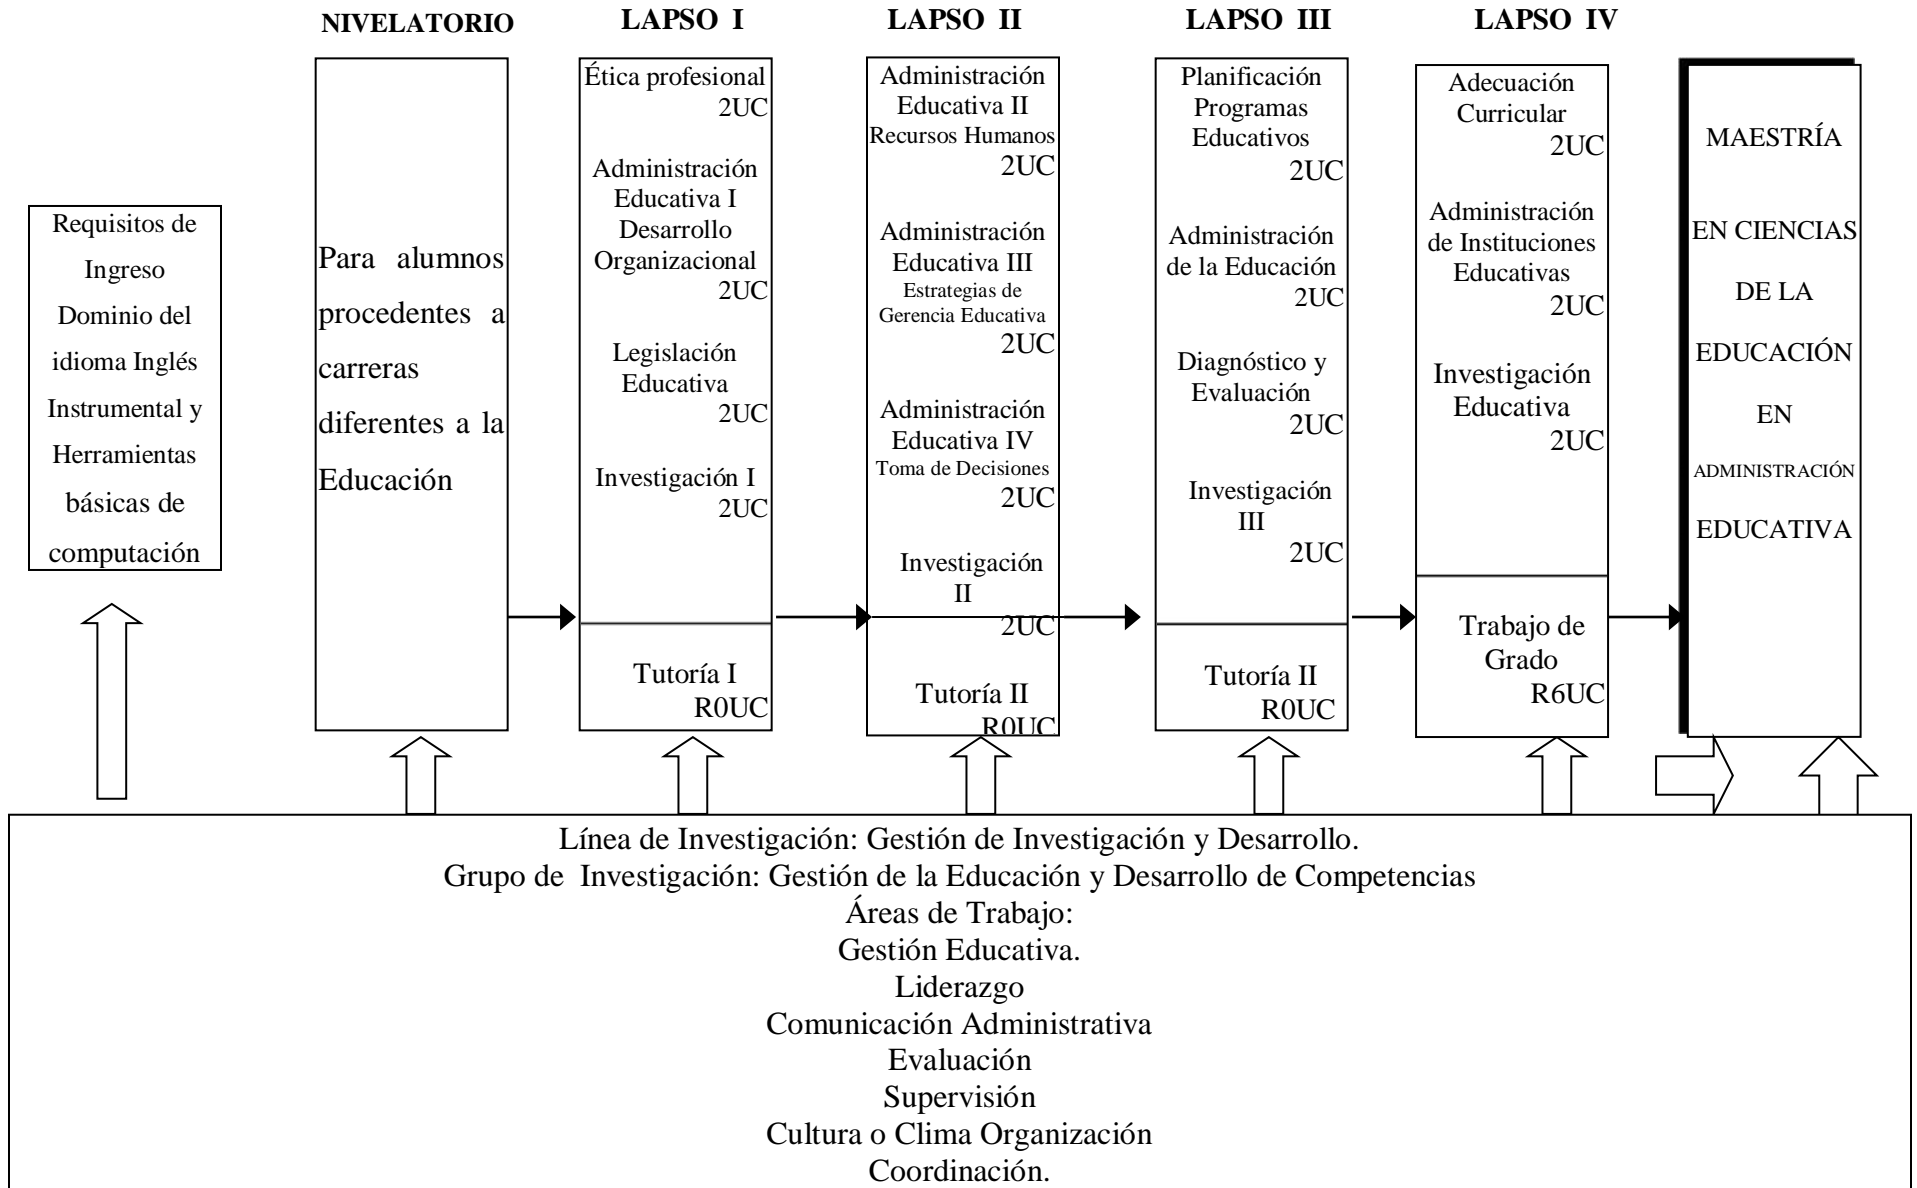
NIVELATORIO

LAPSO I

LAPSO II

LAPSO III

LAPSO IV

Requisitos de Ingreso Dominio del idioma Inglés Instrumental y Herramientas básicas de computación

Para alumnos procedentes a carreras diferentes a la Educación

Ética profesional 2UC

Administración Educativa I Desarrollo Organizacional 2UC

Legislación Educativa 2UC

Investigación I 2UC

Tutoría I R0UC

Administración Educativa II Recursos Humanos 2UC

Administración Educativa III Estrategias de Gerencia Educativa 2UC

Administración Educativa IV Toma de Decisiones 2UC

Investigación II 2UC

Tutoría II R0UC

Planificación Programas Educativos 2UC

Administración de la Educación 2UC

Diagnóstico y Evaluación 2UC

Investigación III 2UC

Tutoría II R0UC

Adecuación Curricular 2UC

Administración de Instituciones Educativas 2UC

Investigación Educativa 2UC

Trabajo de Grado R6UC

MAESTRÍA EN CIENCIAS DE LA EDUCACIÓN EN ADMINISTRACIÓN EDUCATIVA

Línea de Investigación: Gestión de Investigación y Desarrollo.
Grupo de Investigación: Gestión de la Educación y Desarrollo de Competencias
Áreas de Trabajo:
Gestión Educativa.
Liderazgo
Comunicación Administrativa
Evaluación
Supervisión
Cultura o Clima Organización
Coordinación.